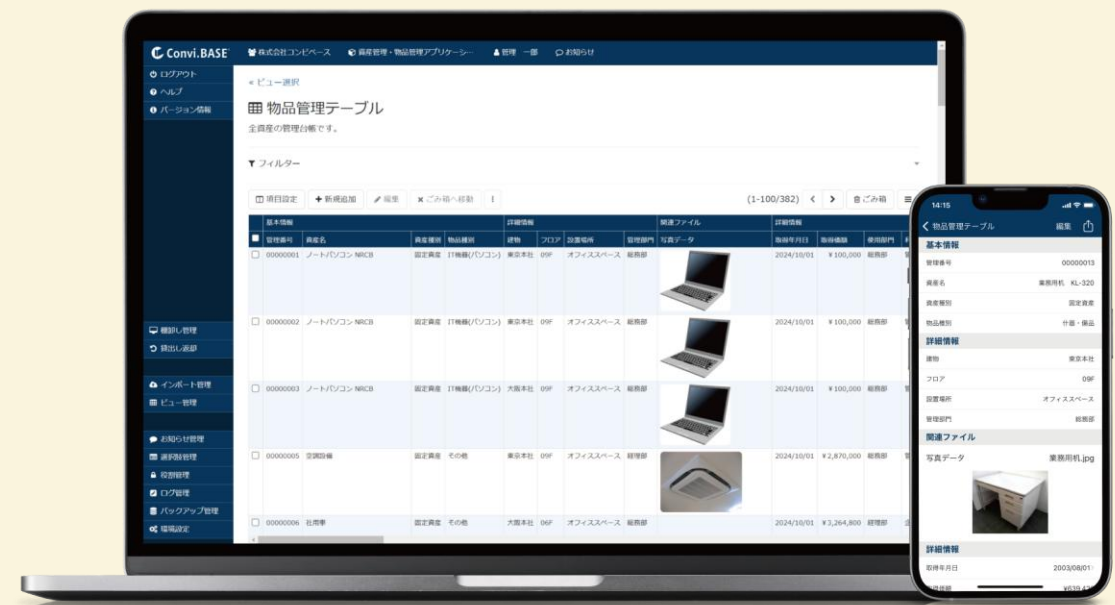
Convi.BASE 株式会社コンビベース 資産管理・物品管理アプリケーシ… 管理 一郎 お知らせ

ログアウト
ヘルプ
バージョン情報

« ビュー選択

物品管理テーブル

全資産の管理台帳です。

フィルター

項目設定 + 新規追加 編集 ごみ箱へ移動 (1-100/382) ごみ箱

| 基本情報 | | 詳細情報 | | | | | | 関連ファイル | 詳細情報 | | |
|---|---|---|---|---|---|---|---|---|---|---|---|
| 管理番号 | 資産名 | 資産種別 | 物品種別 | 建物 | フロア | 設置場所 | 管理部門 | 写真データ | 取得年月日 | 取得価額 | 使用部門 |
| 00000001 | ノートパソコン NRCB | 固定資産 | IT機器(パソコン) | 東京本社 | 09F | オフィススペース | 総務部 | | 2024/10/01 | ¥100,000 | 総務部 |
| 00000002 | ノートパソコン NRCB | 固定資産 | IT機器(パソコン) | 東京本社 | 09F | オフィススペース | 総務部 | | 2024/10/01 | ¥100,000 | 総務部 |
| 00000003 | ノートパソコン NRCB | 固定資産 | IT機器(パソコン) | 大阪本社 | 09F | オフィススペース | 総務部 | | 2024/10/01 | ¥100,000 | 総務部 |
| 00000005 | 空調設備 | 固定資産 | その他 | 東京本社 | 09F | オフィススペース | 経理部 | | 2024/10/01 | ¥2,870,000 | 総務部 |
| 00000006 | 社用車 | 固定資産 | その他 | 大阪本社 | 06F | オフィススペース | 経理部 | | 2024/10/01 | ¥3,264,800 | 経理部 |

棚卸し管理
貸出し返却
インポート管理
ビュー管理
お知らせ管理
選択肢管理
役割管理
ログ管理
バックアップ管理
環境設定

14:15
物品管理テーブル 編集
基本情報
管理番号 00000013
資産名 業務用机 KL-320
資産種別 固定資産
物品種別 什器・備品
詳細情報
建物 東京本社
フロア 09F
設置場所 オフィススペース
管理部門 総務部
関連ファイル
写真データ 業務用机.jpg
詳細情報
取得年月日 2003/08/01
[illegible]